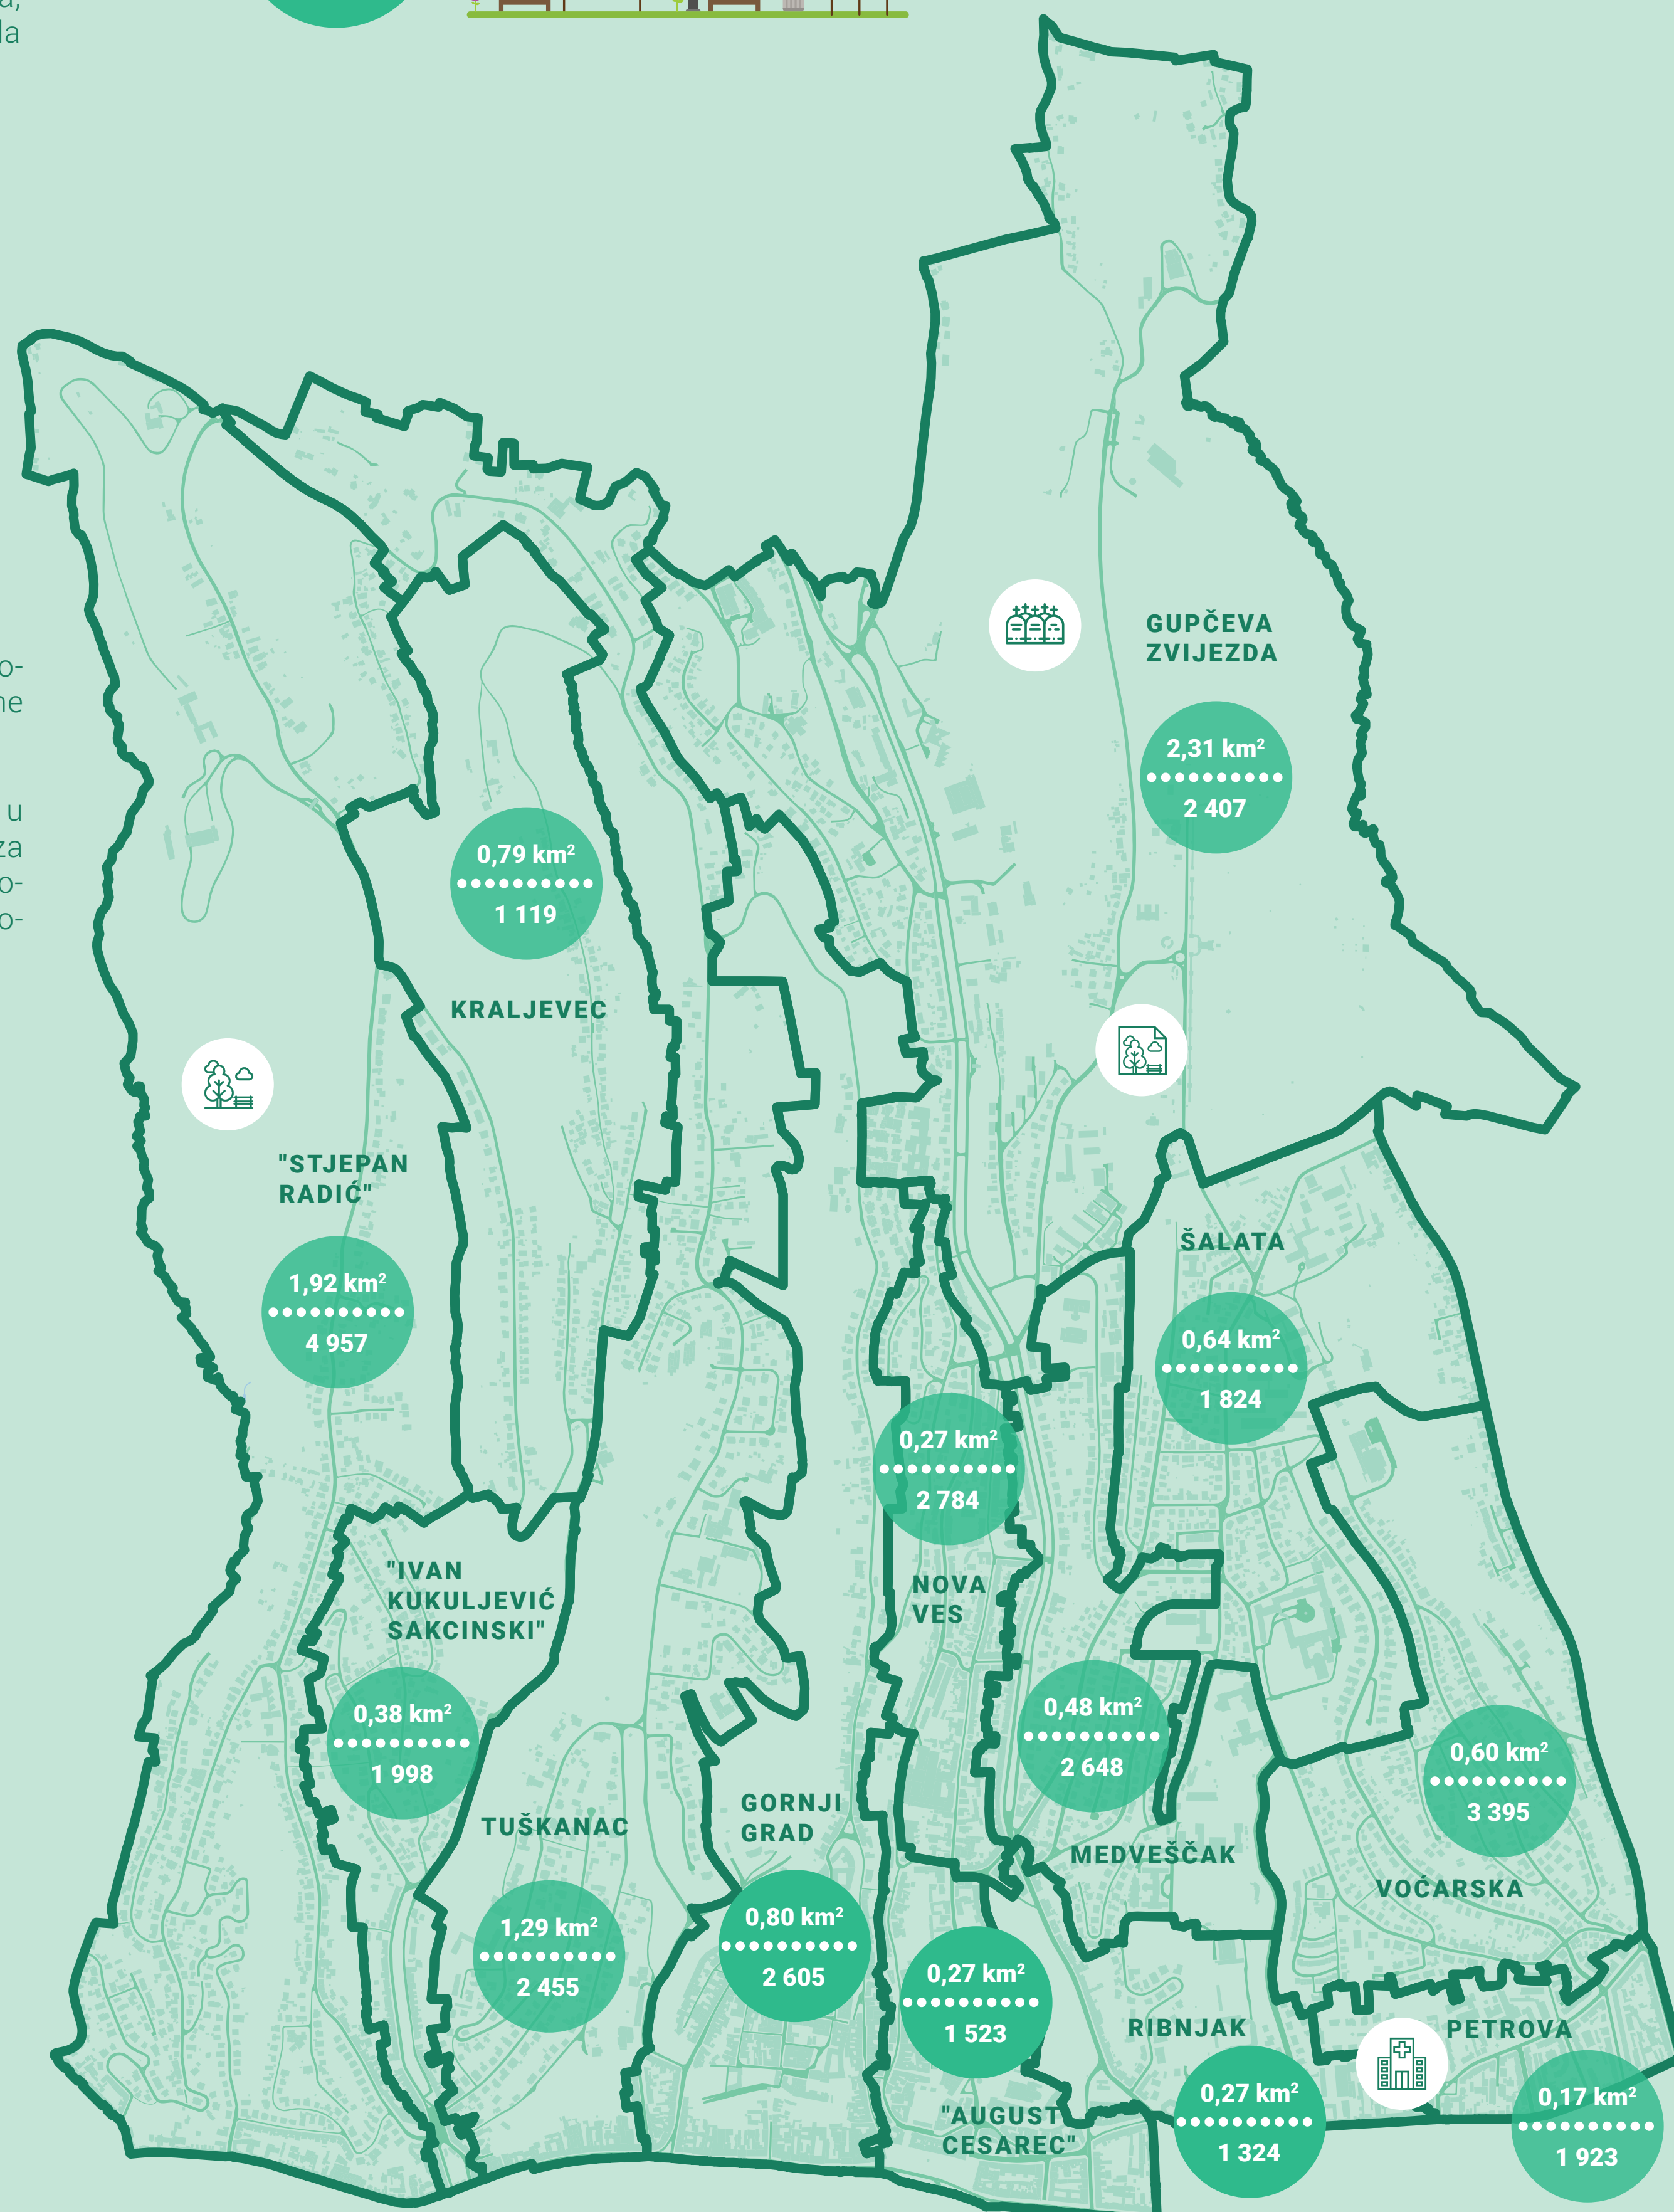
a,
la

o-
ne

u
za
o-
o-

GUPČEVA ZVIJEZDA
$2,31 \text{ km}^2$
2 407

$0,79 \text{ km}^2$
1 119

KRALJEVEC

"STJEPAN RADIĆ"
$1,92 \text{ km}^2$
4 957

ŠALATA
$0,64 \text{ km}^2$
1 824

$0,27 \text{ km}^2$
2 784

"IVAN KUKULJEVIĆ SAKCINSKI"
$0,38 \text{ km}^2$
1 998

NOVA VES

$0,48 \text{ km}^2$
2 648

$0,60 \text{ km}^2$
3 395

TUŠKANAC
$1,29 \text{ km}^2$
2 455

GORNJI GRAD
$0,80 \text{ km}^2$
2 605

MEDVEŠČAK

VOČARSKA

$0,27 \text{ km}^2$
1 523

RIBNJAK

PETROVA

$0,27 \text{ km}^2$
1 324

$0,17 \text{ km}^2$
1 923

"AUGUST CESAREC"